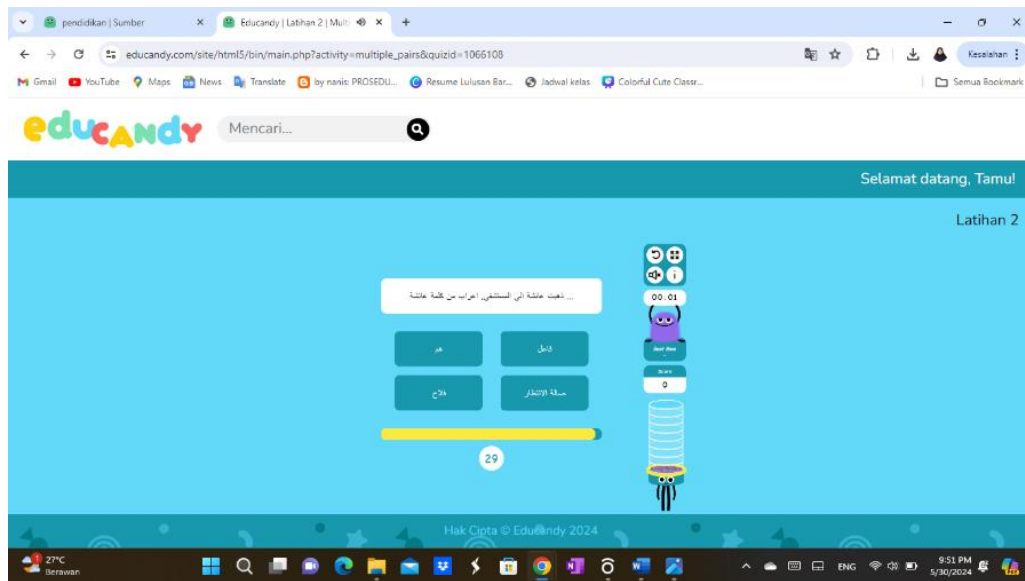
pendidikan | Sumber
Educandy | Latihan 2 | Multi
educandy.com/site/html5/bin/main.php?activity=multiple_pairs&quizid=1066108
Kesalahan
Gmail YouTube Maps News Translate by nanis: PROSEDU... Resume Lulusan Bar... Jadwal kelas Colorful Cute Classr...
Semua Bookmark

educandy Mencari...

Selamat datang, Tamu!

Latihan 2

... ذهبت عائشة إلى المستشفى، اعراب من كلمة عائشة

00.01

Best Time
-

Score
0

هو | فاعل
علاج | صالة الانتظار

29

Hak Cipta © Educandy 2024

27°C
Berawan
ENG
9:51 PM
5/30/2024